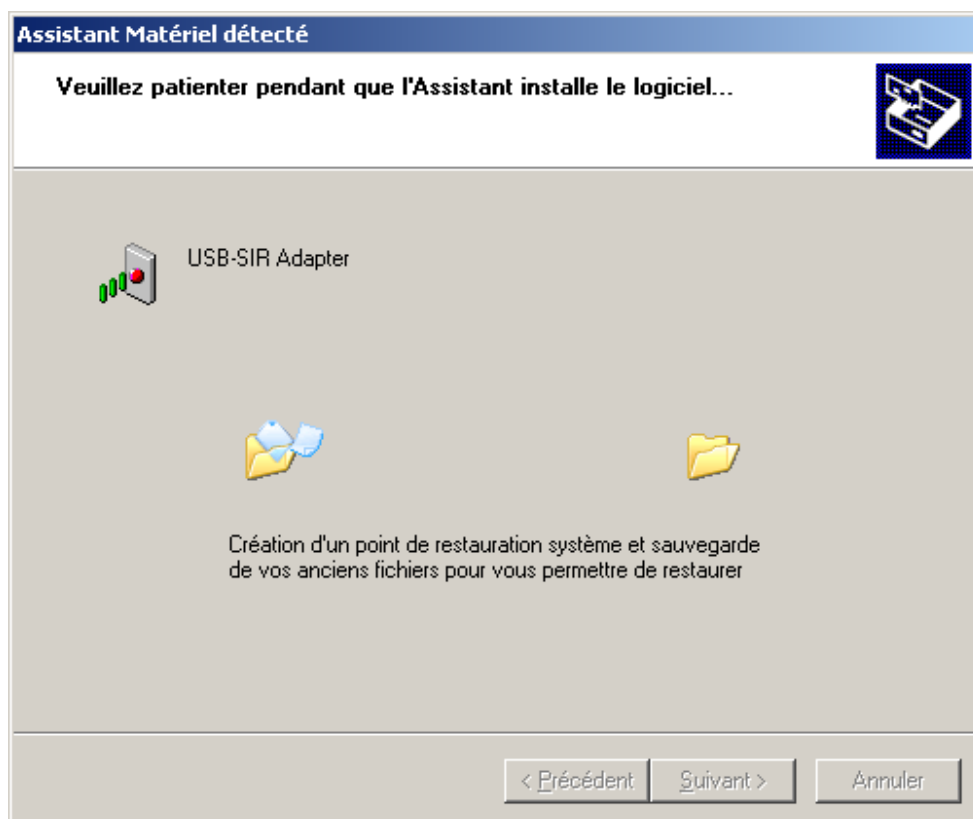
Assistant Matériel détecté

Veuillez patienter pendant que l'Assistant installe le logiciel...

USB-SIR Adapter

Création d'un point de restauration système et sauvegarde de vos anciens fichiers pour vous permettre de restaurer

< Précédent
Suivant >
Annuler